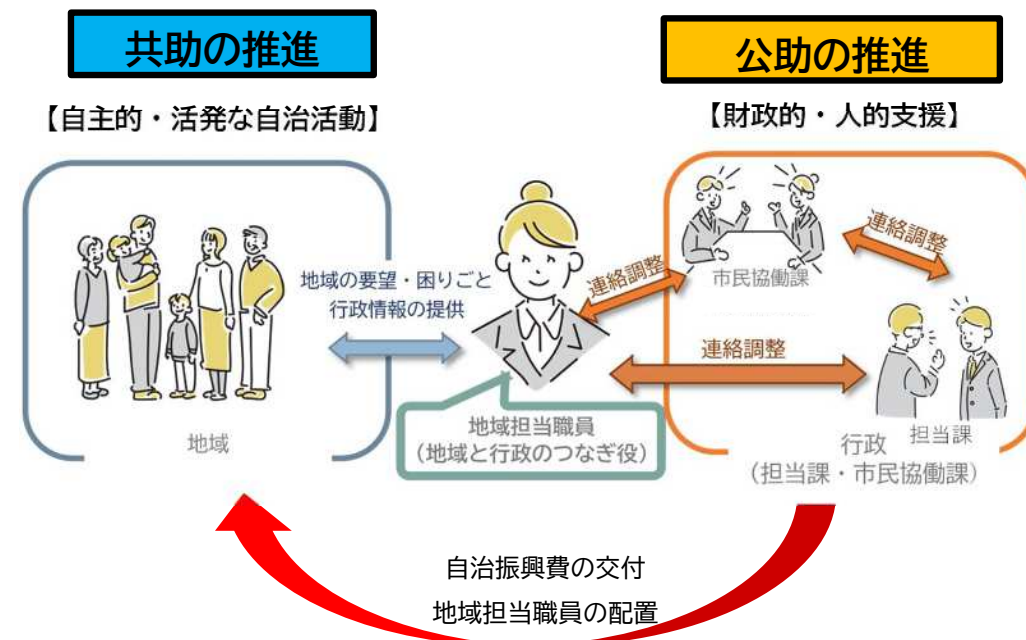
共助の推進

【自主的・活発な自治活動】

公助の推進

【財政的・人的支援】

地域の要望・困りごと
行政情報の提供

連絡調整

市民協働課

連絡調整

連絡調整

地域

地域担当職員
（地域と行政のつなぎ役）

担当課

行政
（担当課・市民協働課）

自治振興費の交付

地域担当職員の配置